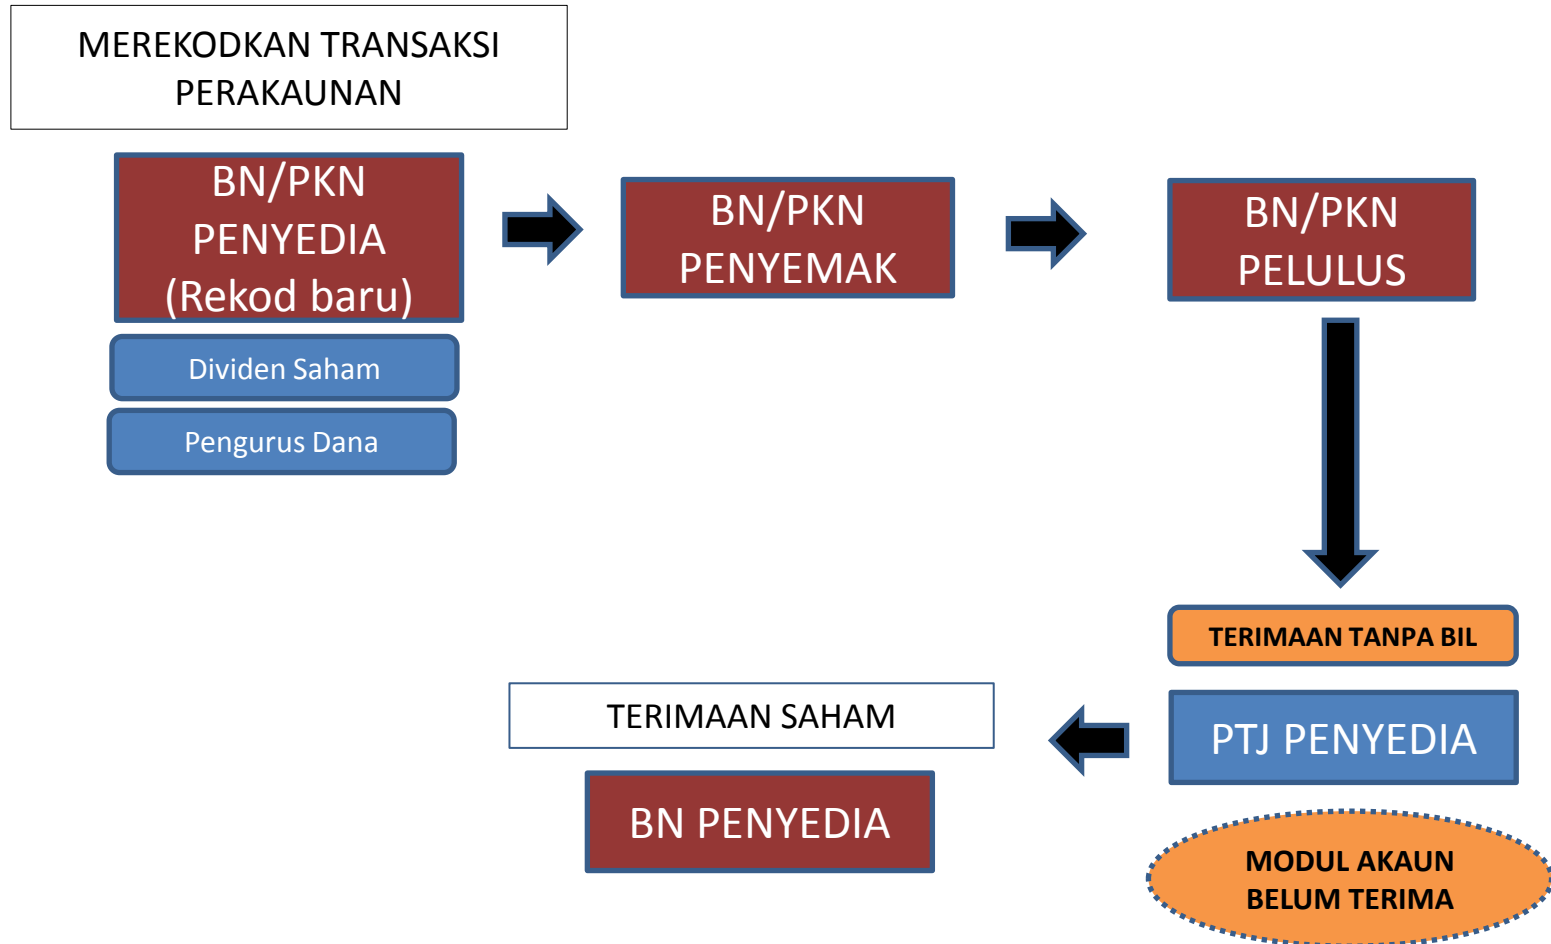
MEREKODKAN TRANSAKSI PERAKAUNAN

BN/PKN PENYEDIA (Rekod baru)

Dividen Saham

Pengurus Dana

BN/PKN PENYEMAK

BN/PKN PELULUS

TERIMAAN TANPA BIL

PTJ PENYEDIA

MODUL AKAUN BELUM TERIMA

TERIMAAN SAHAM

BN PENYEDIA